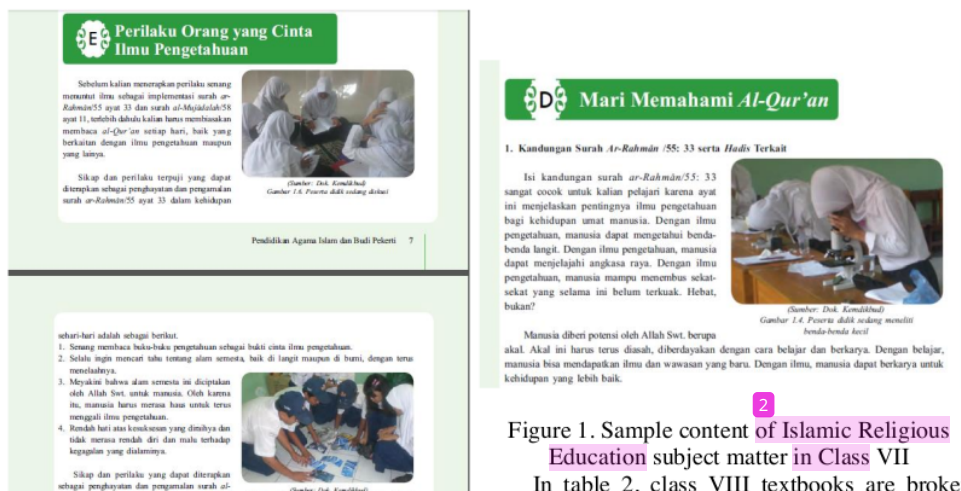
E Perilaku Orang yang Cinta Ilmu Pengetahuan

Sebelum kalian menerapkan perilaku senang menuntut ilmu sebagai implementasi surah ar-Rahmān/55 ayat 33 dan surah al-Mujādalah/58 ayat 11, terlebih dahulu kalian harus membiasakan membaca al-Qur'an setiap hari, baik yang berkaitan dengan ilmu pengetahuan maupun yang lainya.

Sikap dan perilaku terpuji yang dapat diterapkan sebagai penghayatan dan pengamalan surah ar-Rahmān/55 ayat 33 dalam kehidupan

(Sumber: Dok. Kemdikbud)
Gambar 1.6. Peserta didik sedang diskusi

Pendidikan Agama Islam dan Budi Pekerti 7

sehari-hari adalah sebagai berikut.
1. Senang membaca buku-buku pengetahuan sebagai bukti cinta ilmu pengetahuan.
2. Selalu ingin mencari tahu tentang alam semesta, baik di langit maupun di bumi, dengan terus menelaahnya.
3. Meyakini bahwa alam semesta ini diciptakan oleh Allah Swt. untuk manusia. Oleh karena itu, manusia harus merasa haus untuk terus menggali ilmu pengetahuan.
4. Rendah hati atas kesuksesan yang dimilnya dan tidak merasa rendah diri dan malu terhadap kegagalan yang dialaminya.

Sikap dan perilaku yang dapat diterapkan sebagai penghayatan dan pengamalan surah al-

(Sumber: Dok. Kemdikbud)

D Mari Memahami Al-Qur'an

1. Kandungan Surah Ar-Rahmān /55: 33 serta Hadis Terkait

Isi kandungan surah ar-Rahmān/55: 33 sangat cocok untuk kalian pelajari karena ayat ini menjelaskan pentingnya ilmu pengetahuan bagi kehidupan umat manusia. Dengan ilmu pengetahuan, manusia dapat mengetahui benda-benda langit. Dengan ilmu pengetahuan, manusia dapat menjelajahi angkasa raya. Dengan ilmu pengetahuan, manusia mampu menembus sekat-sekat yang selama ini belum terkuak. Hebat, bukan?

(Sumber: Dok. Kemdikbud)
Gambar 1.4. Peserta didik sedang meneliti benda-benda kecil

Manusia diberi potensi oleh Allah Swt. berupa akal. Akal ini harus terus diasah, diberdayakan dengan cara belajar dan berkarya. Dengan belajar, manusia bisa mendapatkan ilmu dan wawasan yang baru. Dengan ilmu, manusia dapat berkarya untuk kehidupan yang lebih baik.

2

Figure 1. Sample content of Islamic Religious Education subject matter in Class VII

In table 2, class VIII textbooks are broke